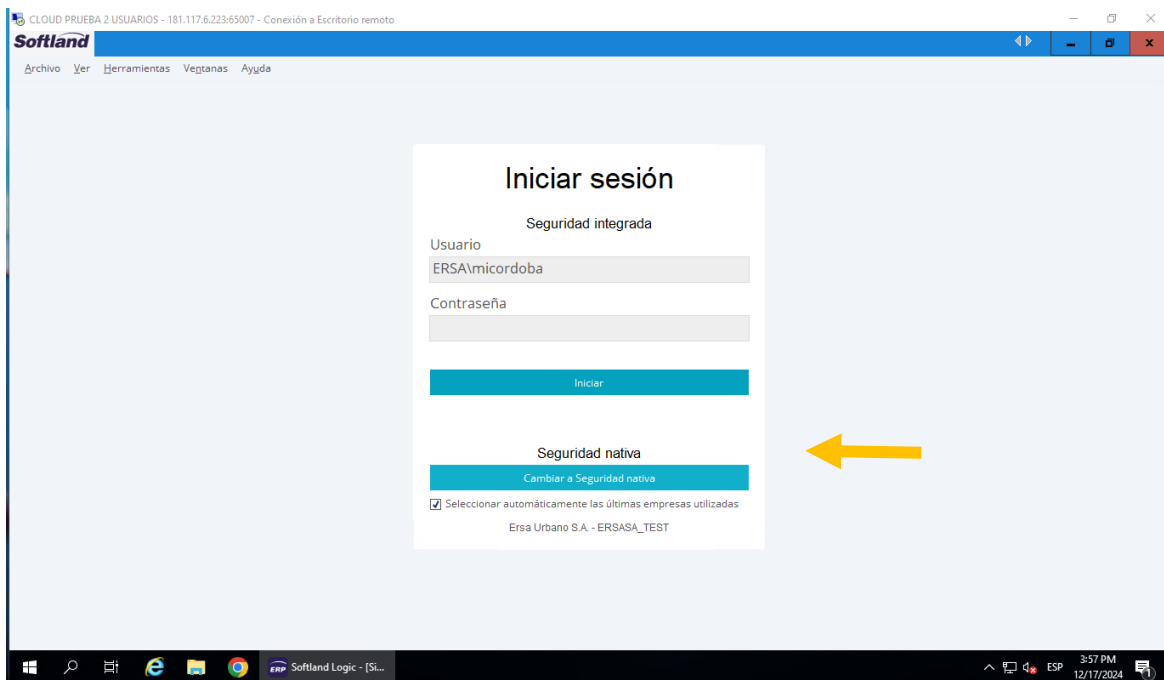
CLOUD PRUEBA 2 USUARIOS - 181.117.6.223:65007 - Conexión a Escritorio remoto

Softland

Archivo Ver Herramientas Ventanas Ayuda

Iniciar sesión

Seguridad integrada

Usuario

ERSA\micordoba

Contraseña

Iniciar

Seguridad nativa

Cambiar a Seguridad nativa

Seleccionar automáticamente las últimas empresas utilizadas

Ersa Urbano S.A. - ERSASA_TEST

ERP Softland Logic - [Si...

ESP 3:57 PM 12/17/2024

1